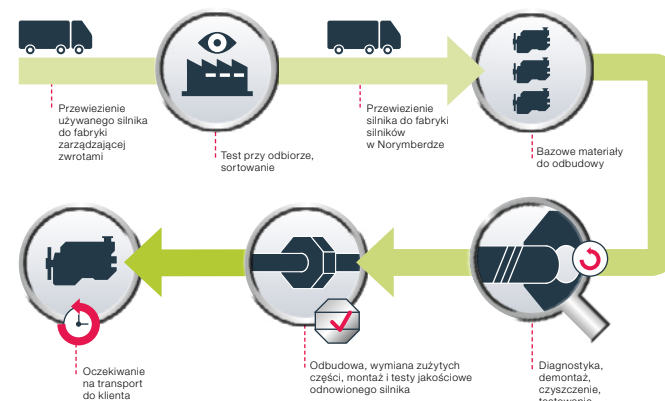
Przewiezienie używanego silnika do fabryki zarządzającej zwrotami

Test przy odbiorze, sortowanie

Przewiezienie silnika do fabryki silników w Norymberdze

Bazowe materiały do odbudowy

Diagnostyka, demontaż, czyszczenie, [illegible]

Odbudowa, wymiana zużytych części, montaż i testy jakościowe odnowionego silnika

Oczekiwanie na transport do klienta